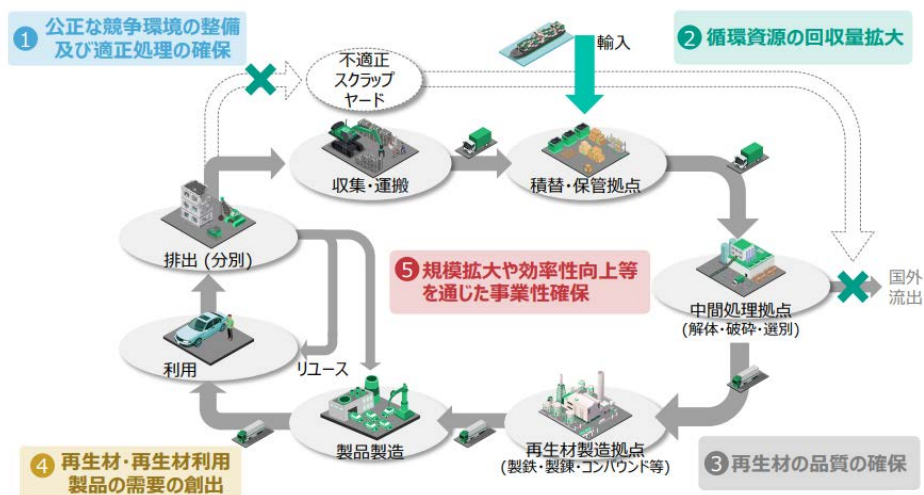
1 公正な競争環境の整備及び適正処理の確保

不適正スクラップヤード

輸入

2 循環資源の回収量拡大

収集・運搬

積替・保管拠点

排出 (分別)

5 規模拡大や効率性向上等を通じた事業性確保

中間処理拠点
(解体・破砕・選別)

国外流出

利用

リユース

製品製造

再生材製造拠点
(製鉄・製錬・コンパウンド等)

4 再生材・再生材利用製品の需要の創出

3 再生材の品質の確保